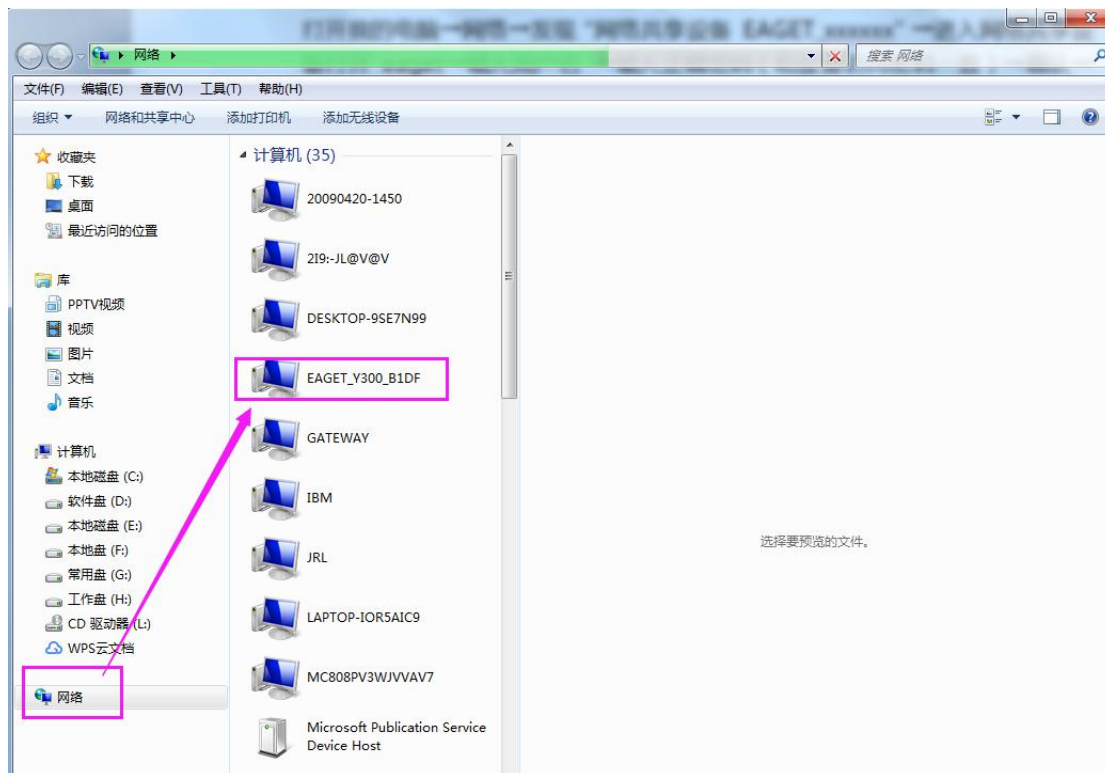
网络 ▸

搜索 网络

文件(F) 编辑(E) 查看(V) 工具(T) 帮助(H)

组织 ▾ 网络和共享中心 添加打印机 添加无线设备

收藏夹
下载
桌面
最近访问的位置

库
PPTV视频
视频
图片
文档
音乐

计算机
本地磁盘 (C:)
软件盘 (D:)
本地磁盘 (E:)
本地盘 (F:)
常用盘 (G:)
工作盘 (H:)
CD 驱动器 (L:)
WPS云文档

网络

计算机 (35)

20090420-1450

2I9:-JL@V@V

DESKTOP-9SE7N99

EAGET_Y300_B1DF

GATEWAY

IBM

JRL

LAPTOP-IOR5AIC9

MC808PV3WJVVAV7

Microsoft Publication Service Device Host

选择要预览的文件。